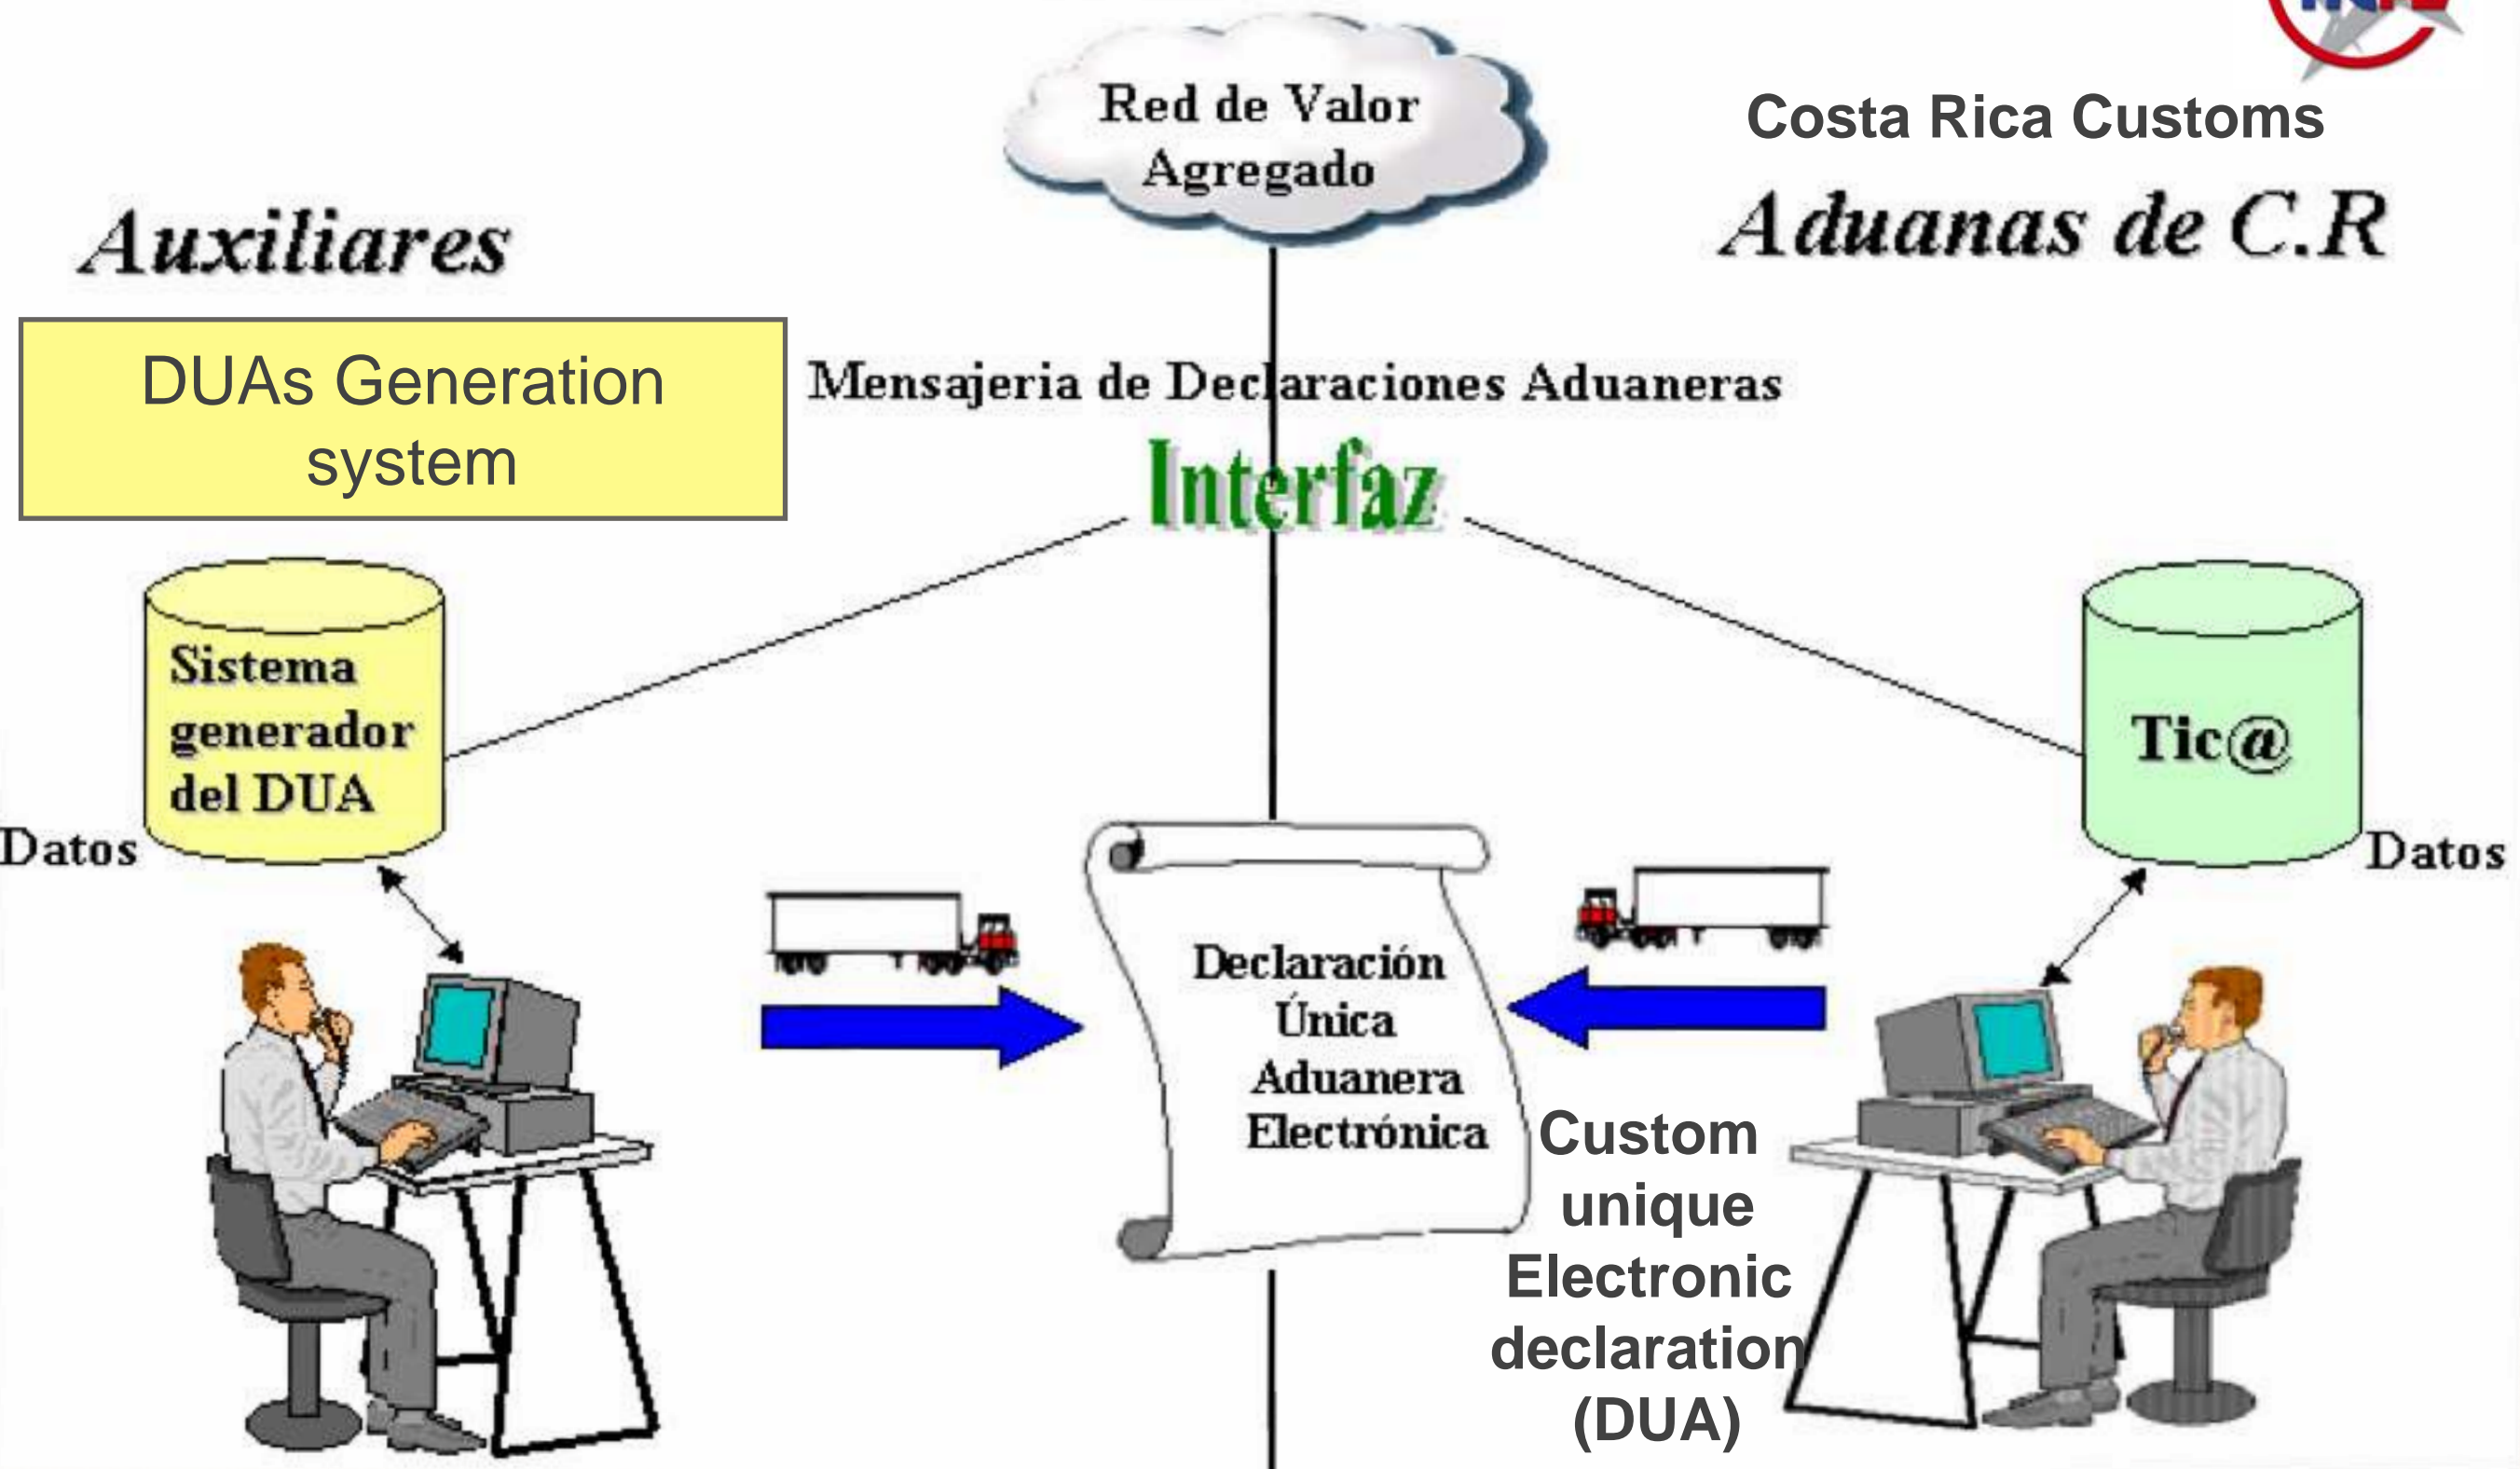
Red de Valor Agregado

Costa Rica Customs

Aduanas de C.R

Auxiliares

DUAs Generation system

Mensajeria de Declaraciones Aduaneras

Interfaz

Sistema generador del DUA

Datos

Tic@

Datos

Declaración Única Aduanera Electrónica

Custom unique Electronic declaration (DUA)